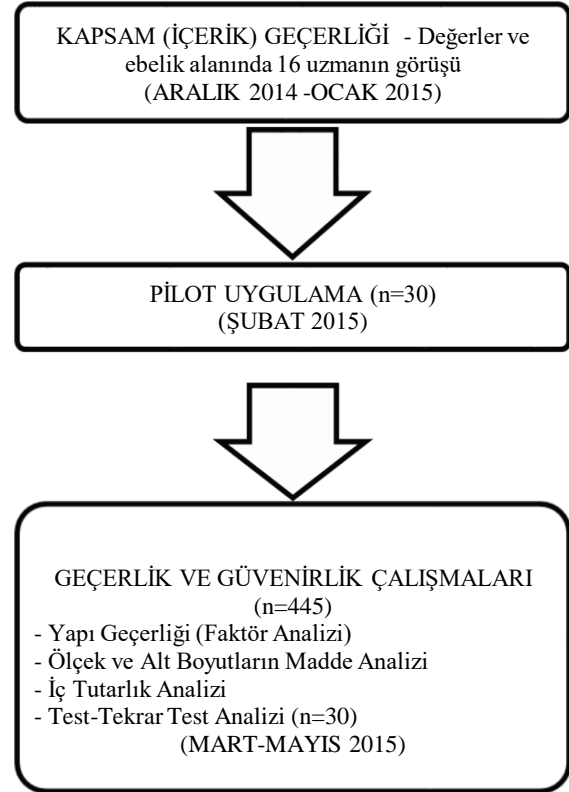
KAPSAM (İÇERİK) GEÇERLİĞİ - Değerler ve ebelik alanında 16 uzmanın görüşü
(ARALIK 2014 -OCAK 2015)

PİLOT UYGULAMA (n=30)
(ŞUBAT 2015)

GEÇERLİK VE GÜVENİRLİK ÇALIŞMALARI
(n=445)
- Yapı Geçerliği (Faktör Analizi)
- Ölçek ve Alt Boyutların Madde Analizi
- İç Tutarlık Analizi
- Test-Tekrar Test Analizi (n=30)
(MART-MAYIS 2015)